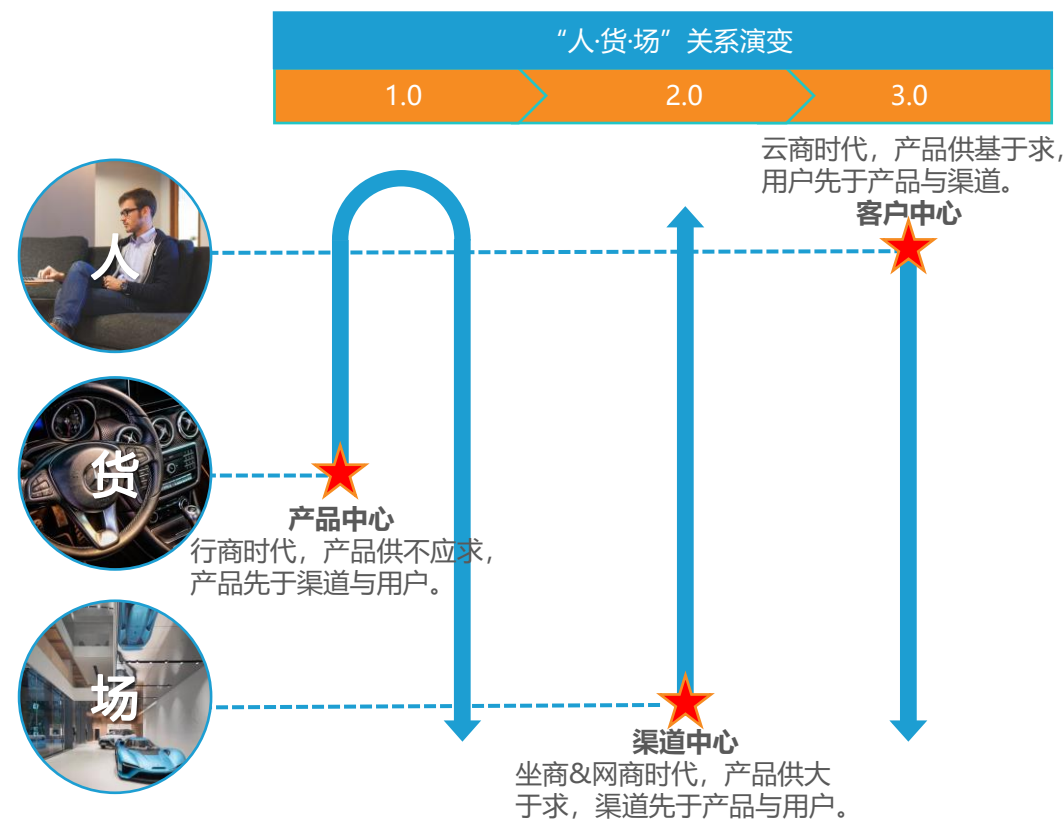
“人·货·场”关系演变

1.0

2.0

3.0

云商时代，产品供基于求，用户先于产品与渠道。

客户中心

人

货

场

产品中心

行商时代，产品供不应求，产品先于渠道与用户。

渠道中心

坐商&网商时代，产品供大于求，渠道先于产品与用户。